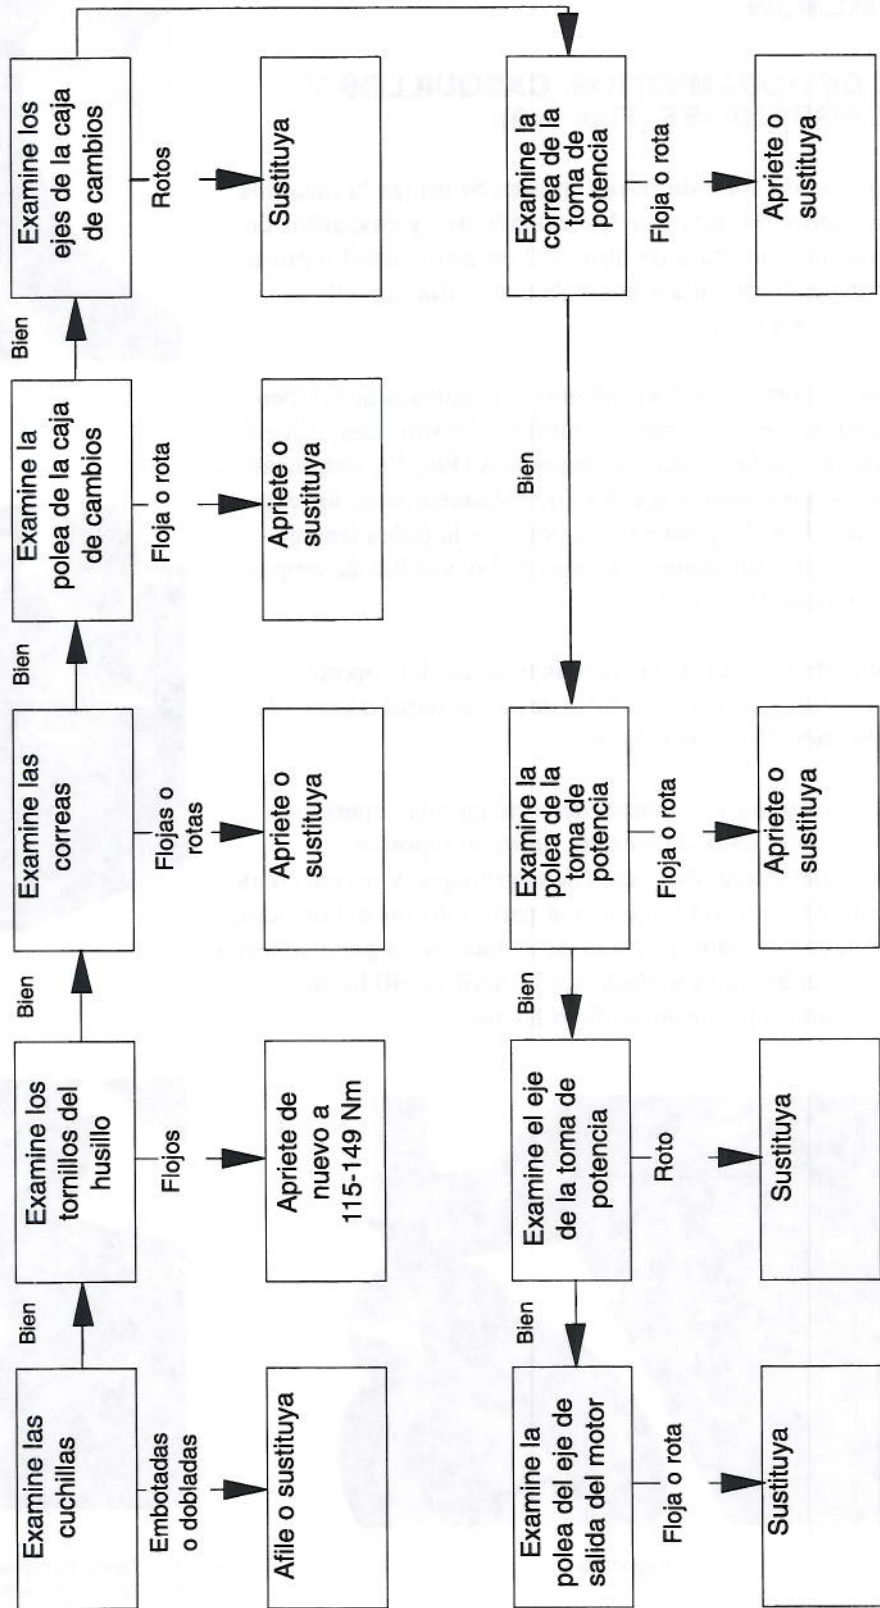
Examine las cuchillas

Embotadas o dobladas

Afile o sustituya

Bien

Examine los tornillos del husillo

Flojos

Apriete de nuevo a 115-149 Nm

Bien

Examine las correas

Flojas o rotas

Apriete o sustituya

Bien

Examine la polea de la caja de cambios

Floja o rota

Apriete o sustituya

Bien

Examine los ejes de la caja de cambios

Rotos

Sustituya

Examine la correa de la toma de potencia

Floja o rota

Apriete o sustituya

Bien

Examine la polea de la toma de potencia

Floja o rota

Apriete o sustituya

Bien

Examine el eje de la toma de potencia

Roto

Sustituya

Bien

Examine la polea del eje de salida del motor

Floja o rota

Sustituya